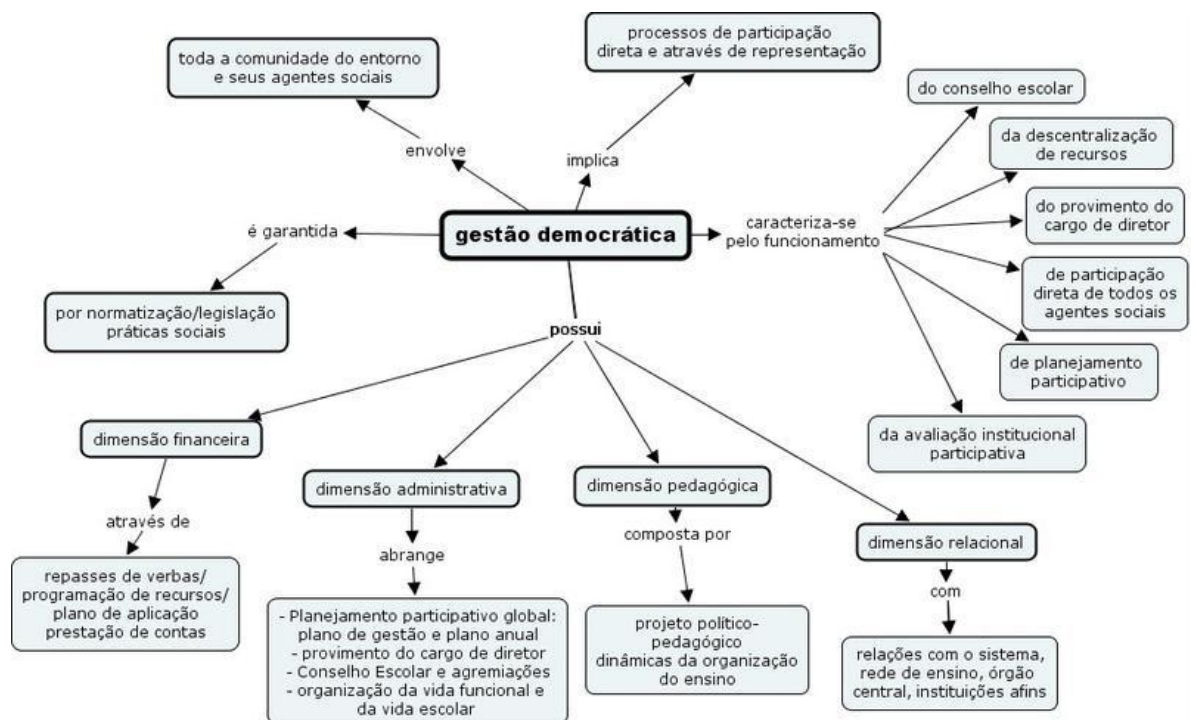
gestão democrática

envolve

toda a comunidade do entorno e seus agentes sociais

implica

processos de participação direta e através de representação

caracteriza-se pelo funcionamento

do conselho escolar

da descentralização de recursos

do provimento do cargo de diretor

de participação direta de todos os agentes sociais

de planejamento participativo

da avaliação institucional participativa

é garantida

por normatização/legislação práticas sociais

possui

dimensão financeira

através de

repasses de verbas/ programação de recursos/ plano de aplicação prestação de contas

dimensão administrativa

abrange

- Planejamento participativo global: plano de gestão e plano anual
- provimento do cargo de diretor
- Conselho Escolar e agremiações
- organização da vida funcional e da vida escolar

dimensão pedagógica

composta por

projeto político-pedagógico dinâmicas da organização do ensino

dimensão relacional

com

relações com o sistema, rede de ensino, órgão central, instituições afins